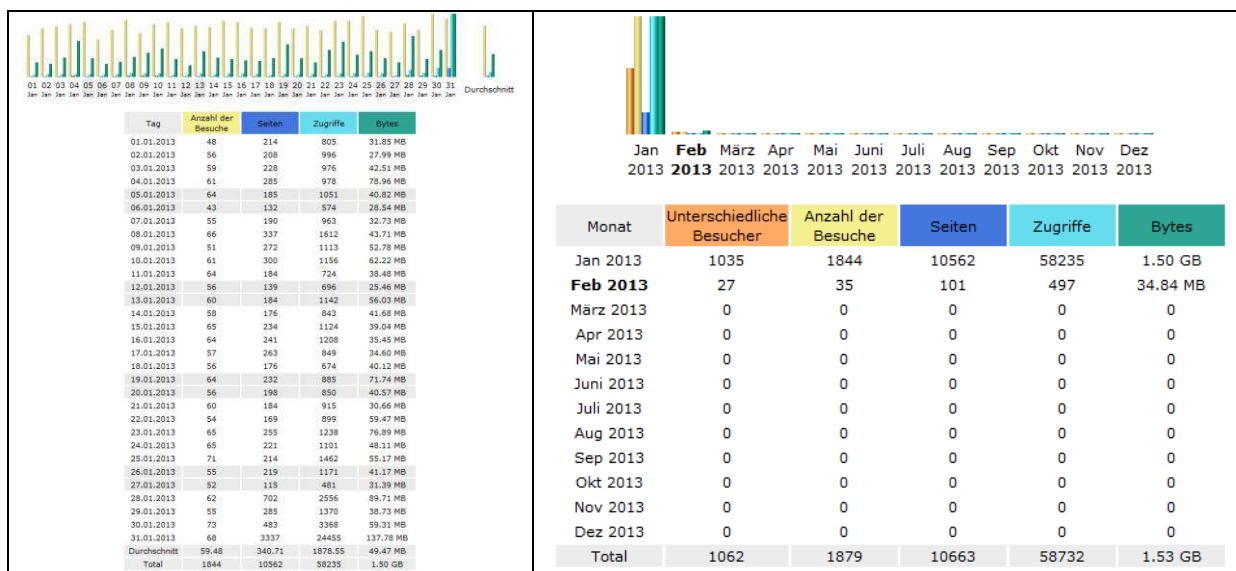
01 Jan 02 Jan 03 Jan 04 Jan 05 Jan 06 Jan 07 Jan 08 Jan 09 Jan 10 Jan 11 Jan 12 Jan 13 Jan 14 Jan 15 Jan 16 Jan 17 Jan 18 Jan 19 Jan 20 Jan 21 Jan 22 Jan 23 Jan 24 Jan 25 Jan 26 Jan 27 Jan 28 Jan 29 Jan 30 Jan 31 Jan Durchschnitt

| Tag | Anzahl der Besuche | Seiten | Zugriffe | Bytes |
|---|---|---|---|---|
| 01.01.2013 | 48 | 214 | 805 | 31.85 MB |
| 02.01.2013 | 56 | 208 | 996 | 27.99 MB |
| 03.01.2013 | 59 | 228 | 976 | 42.51 MB |
| 04.01.2013 | 61 | 285 | 978 | 78.96 MB |
| 05.01.2013 | 64 | 185 | 1051 | 40.82 MB |
| 06.01.2013 | 43 | 132 | 574 | 28.54 MB |
| 07.01.2013 | 55 | 190 | 963 | 32.73 MB |
| 08.01.2013 | 66 | 337 | 1612 | 43.71 MB |
| 09.01.2013 | 51 | 272 | 1113 | 52.78 MB |
| 10.01.2013 | 61 | 300 | 1156 | 62.22 MB |
| 11.01.2013 | 64 | 184 | 724 | 38.48 MB |
| 12.01.2013 | 56 | 139 | 696 | 25.46 MB |
| 13.01.2013 | 60 | 184 | 1142 | 56.03 MB |
| 14.01.2013 | 58 | 176 | 843 | 41.68 MB |
| 15.01.2013 | 65 | 234 | 1124 | 39.04 MB |
| 16.01.2013 | 64 | 241 | 1208 | 35.45 MB |
| 17.01.2013 | 57 | 263 | 849 | 34.60 MB |
| 18.01.2013 | 56 | 176 | 674 | 40.12 MB |
| 19.01.2013 | 64 | 232 | 885 | 71.74 MB |
| 20.01.2013 | 56 | 198 | 850 | 40.57 MB |
| 21.01.2013 | 60 | 184 | 915 | 30.66 MB |
| 22.01.2013 | 54 | 169 | 899 | 59.47 MB |
| 23.01.2013 | 65 | 255 | 1238 | 76.89 MB |
| 24.01.2013 | 65 | 221 | 1101 | 48.11 MB |
| 25.01.2013 | 71 | 214 | 1462 | 55.17 MB |
| 26.01.2013 | 55 | 219 | 1171 | 41.17 MB |
| 27.01.2013 | 52 | 115 | 481 | 31.39 MB |
| 28.01.2013 | 62 | 702 | 2556 | 89.71 MB |
| 29.01.2013 | 55 | 285 | 1370 | 38.73 MB |
| 30.01.2013 | 73 | 483 | 3368 | 59.31 MB |
| 31.01.2013 | 68 | 3337 | 24455 | 137.78 MB |
| Durchschnitt | 59.48 | 340.71 | 1878.55 | 49.47 MB |
| Total | 1844 | 10562 | 58235 | 1.50 GB |

Jan 2013 Feb 2013 März 2013 Apr 2013 Mai 2013 Juni 2013 Juli 2013 Aug 2013 Sep 2013 Okt 2013 Nov 2013 Dez 2013

| Monat | Unterschiedliche Besucher | Anzahl der Besuche | Seiten | Zugriffe | Bytes |
|---|---|---|---|---|---|
| Jan 2013 | 1035 | 1844 | 10562 | 58235 | 1.50 GB |
| Feb 2013 | 27 | 35 | 101 | 497 | 34.84 MB |
| März 2013 | 0 | 0 | 0 | 0 | 0 |
| Apr 2013 | 0 | 0 | 0 | 0 | 0 |
| Mai 2013 | 0 | 0 | 0 | 0 | 0 |
| Juni 2013 | 0 | 0 | 0 | 0 | 0 |
| Juli 2013 | 0 | 0 | 0 | 0 | 0 |
| Aug 2013 | 0 | 0 | 0 | 0 | 0 |
| Sep 2013 | 0 | 0 | 0 | 0 | 0 |
| Okt 2013 | 0 | 0 | 0 | 0 | 0 |
| Nov 2013 | 0 | 0 | 0 | 0 | 0 |
| Dez 2013 | 0 | 0 | 0 | 0 | 0 |
| Total | 1062 | 1879 | 10663 | 58732 | 1.53 GB |